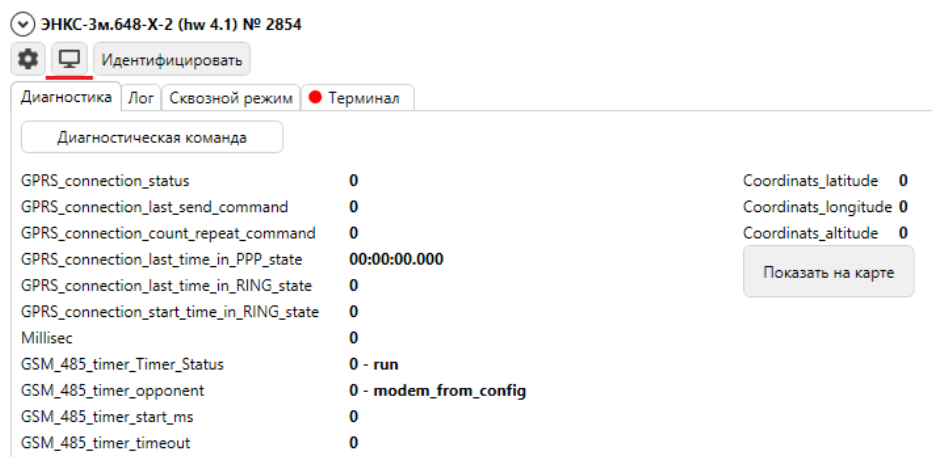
ЭНКС-3м.648-X-2 (hw 4.1) № 2854

Идентифицировать

Диагностика | Лог | Сквозной режим | Терминал

Диагностическая команда

GPRS_connection_status 0
GPRS_connection_last_send_command 0
GPRS_connection_count_repeat_command 0
GPRS_connection_last_time_in_PPP_state 00:00:00.000
GPRS_connection_last_time_in_RING_state 0
GPRS_connection_start_time_in_RING_state 0
Millisec 0
GSM_485_timer_Timer_Status 0 - run
GSM_485_timer_opponent 0 - modem_from_config
GSM_485_timer_start_ms 0
GSM_485_timer_timeout 0

Coordinats_latitude 0
Coordinats_longitude 0
Coordinats_altitude 0

Показать на карте